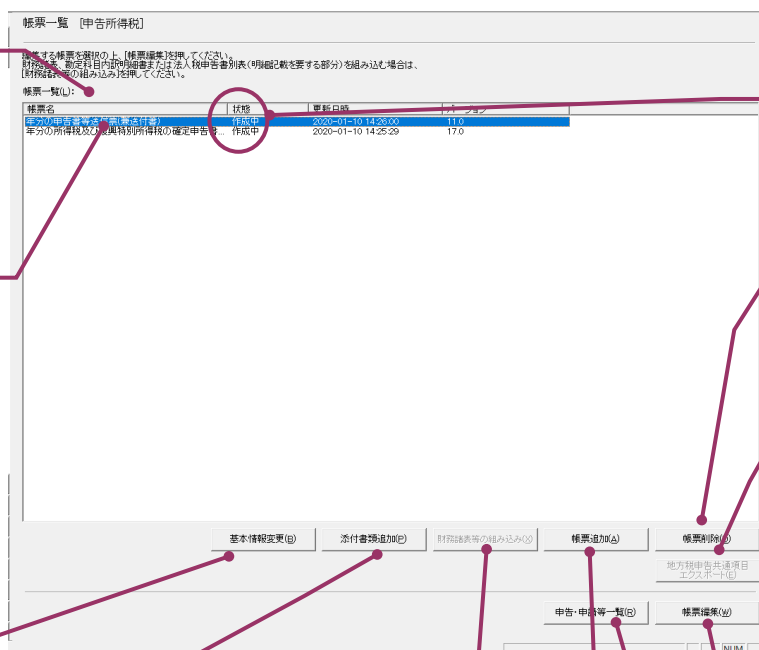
帳票一覧 [申告所得税]

編集する帳票を選択の上、[帳票編集]を押してください。
財務諸表、勘定科目内訳明細書または法人税申告書別表(明細記載を要する部分)を組み込む場合は、
[財務諸表等の組み込み]を押してください。

帳票一覧(L):

| 帳票名 | 状態 | 更新日時 | バージョン |
|---|---|---|---|
| 年分の申告書等送付票(兼送付書) | 作成中 | 2020-01-10 14:26:00 | 11.0 |
| 年分の所得税及び復興特別所得税の確定申告書... | 作成中 | 2020-01-10 14:25:29 | 17.0 |

基本情報変更(B)
添付書類追加(P)
財務諸表等の組み込み(X)
帳票追加(A)
帳票削除(D)
地方税申告共通項目エクスポート(E)
申告・申請等一覧(R)
帳票編集(W)
NUM